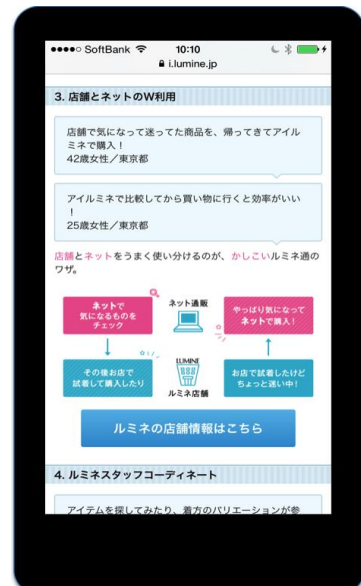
●●●●○ SoftBank 10:10
i.lumine.jp

3. 店舗とネットのW利用

店舗で気になって迷ってた商品を、帰ってきてアイルミネで購入！
42歳女性／東京都

アイルミネで比較してから買い物に行くと効率がいい！
25歳女性／東京都

店舗とネットをうまく使い分けるのが、かしこいルミネ通のワザ。

ネットで気になるものをチェック

ネット通販

やっぱり気になってネットで購入！

その後お店で試着して購入したり

LUMINE

ルミネ店舗

お店で試着したけどちょっと迷い中！

ルミネの店舗情報はこちら

4. ルミネスタッフコーディネート

アイテムを探してみたり、着方のバリエーションが参